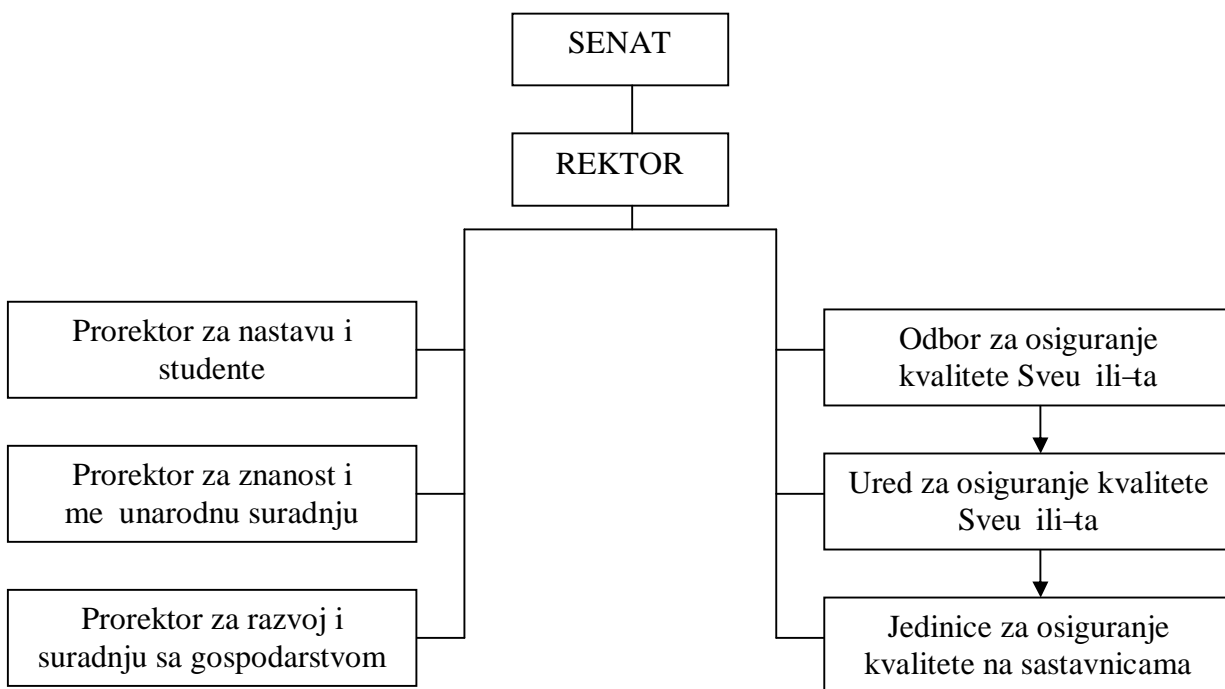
SENAT

REKTOR

Prorektor za nastavu i studente

Prorektor za znanost i me unarodnu suradnju

Prorektor za razvoj i suradnju sa gospodarstvom

Odbor za osiguranje kvalitete Sveu ili–ta

Ured za osiguranje kvalitete Sveu ili–ta

Jedinice za osiguranje kvalitete na sastavnicama